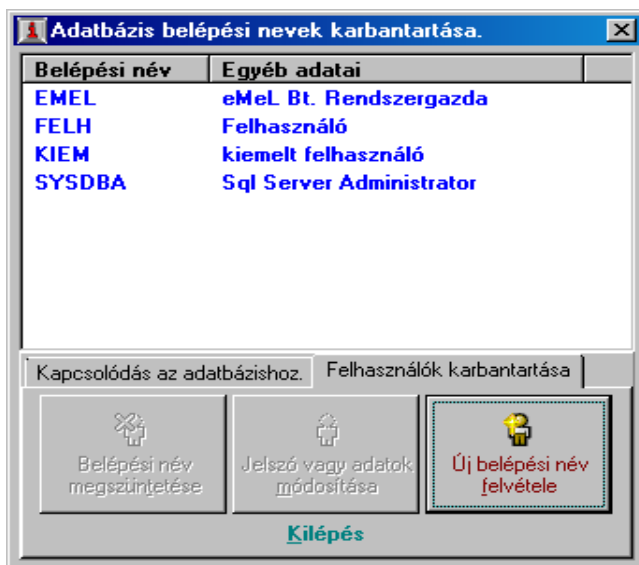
Adatbázis belépési nevek karbantartása.

| Belépési név | Egyéb adatai |
|---|---|
| EMEL | eMeL Bt. Rendszergazda |
| FELH | Felhasználó |
| KIEM | kiemelt felhasználó |
| SYSDBA | Sql Server Administrator |

Kapcsolódás az adatbázishoz.

Felhasználók karbantartása

Belépési név megszüntetése

Jelszó vagy adatok módosítása

Új belépési név felvétele

Kilépés